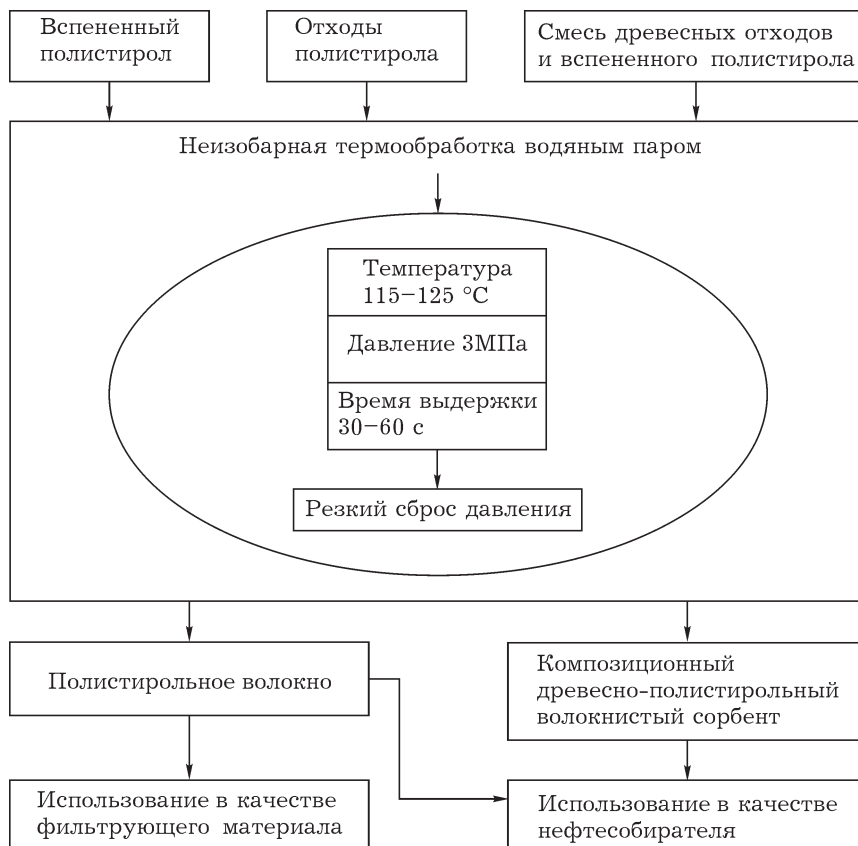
Вспененный полистирол

Отходы полистирола

Смесь древесных отходов и вспененного полистирола

Неизобарная термообработка водяным паром

Температура 115–125 °C

Давление 3МПа

Время выдержки 30–60 с

Резкий сброс давления

Полистирольное волокно

Композиционный древесно-полистирольный волокнистый сорбент

Использование в качестве фильтрующего материала

Использование в качестве нефтесобирателя